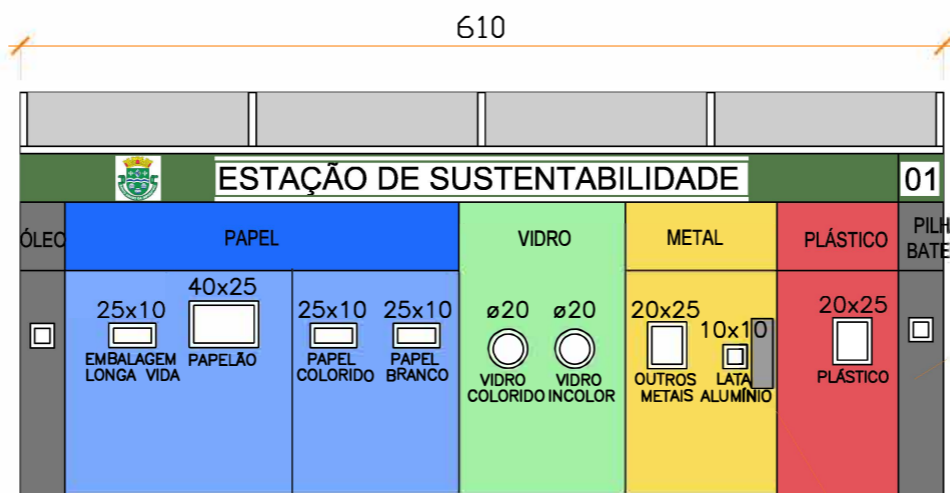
610

ESTAÇÃO DE SUSTENTABILIDADE

01

ÓLEO

PAPEL

VIDRO

METAL

PLÁSTICO

PILH BATE

25x10
EMBALAGEM LONGA VIDA

40x25
PAPELÃO

25x10
PAPEL COLORIDO

25x10
PAPEL BRANCO

ø20
VIDRO COLORIDO

ø20
VIDRO INCOLOR

20x25
OUTROS METAIS

10x10
LATA ALUMÍNIO

20x25
PLÁSTICO